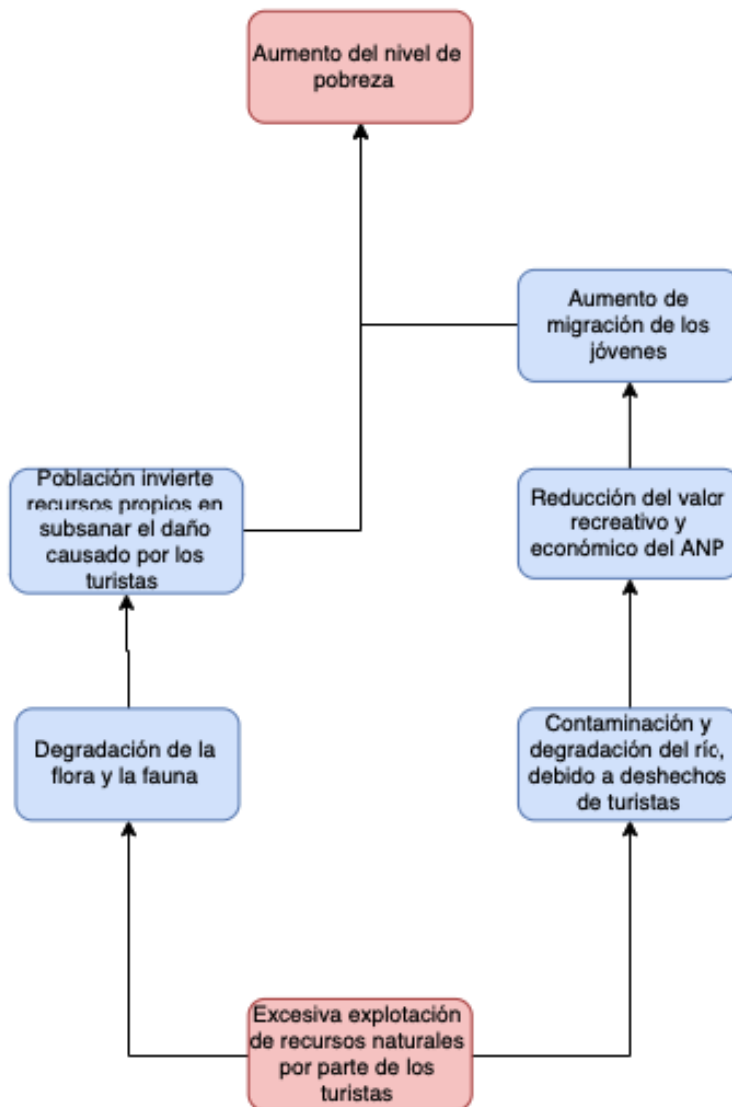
Aumento del nivel de pobreza

Aumento de migración de los jóvenes

Población invierte recursos propios en subsanar el daño causado por los turistas

Reducción del valor recreativo y económico del ANP

Degradación de la flora y la fauna

Contaminación y degradación del río, debido a deshechos de turistas

Excesiva explotación de recursos naturales por parte de los turistas